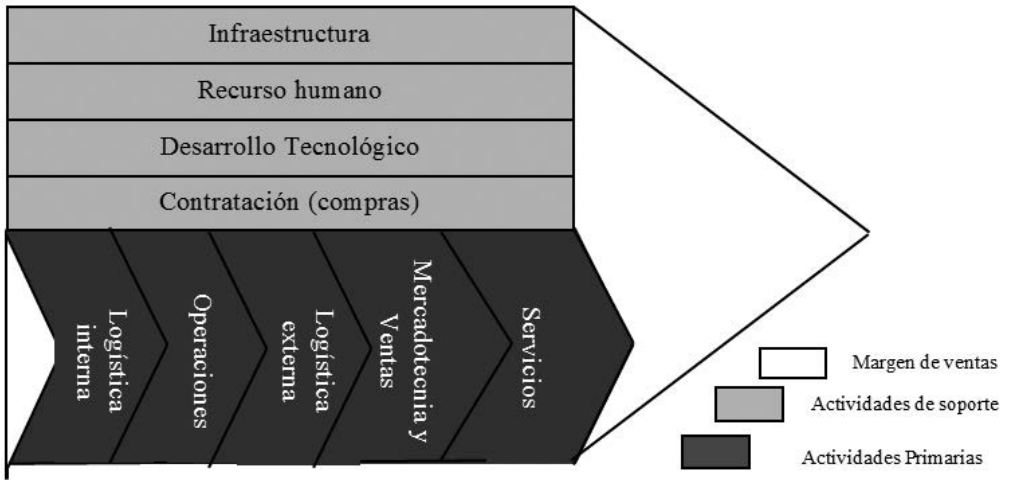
Infraestructura

Recurso humano

Desarrollo Tecnológico

Contratación (compras)

Logística interna

Operaciones

Logística externa

Mercadotecnia y Ventas

Servicios

Margen de ventas

Actividades de soporte

Actividades Primarias